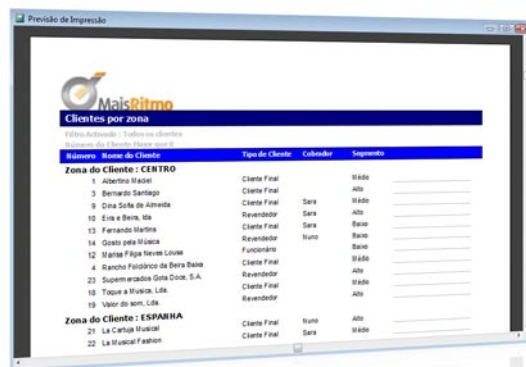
Previsão de Impressão

MaisRitmo

Clientes por zona

Filtro Actividade : Todos os clientes
Número do Cliente Maior que 0

| Número | Nome do Cliente | Tipo de Cliente | Cobrador | Segmento |
|---|---|---|---|---|
| **Zona do Cliente : CENTRO** | | | | |
| 1 | Albertino Maciel | Cliente Final | | Médio |
| 3 | Bernardo Santiago | Cliente Final | | Alto |
| 9 | Dina Sofia de Almeida | Cliente Final | Sara | Médio |
| 10 | Eira e Beira, lda | Revendedor | Sara | Alto |
| 13 | Fernando Martins | Cliente Final | Sara | Baixo |
| 14 | Gosto pela Música | Revendedor | Nuno | Baixo |
| 12 | Marisa Filipa Neves Louse | Funcionário | | Baixo |
| 4 | Rancho Folclórico da Beira Baixa | Cliente Final | | Médio |
| 23 | Supermercados Gota Doce, S.A. | Revendedor | | Alto |
| 18 | Toque a Musica, Lda. | Cliente Final | | Médio |
| 19 | Valor do som, Lda. | Revendedor | | Alto |
| **Zona do Cliente : ESPANHA** | | | | |
| 21 | La Cartuja Musical | Cliente Final | Nuno | Alto |
| 22 | La Musical Fashion | Cliente Final | Sara | Médio |